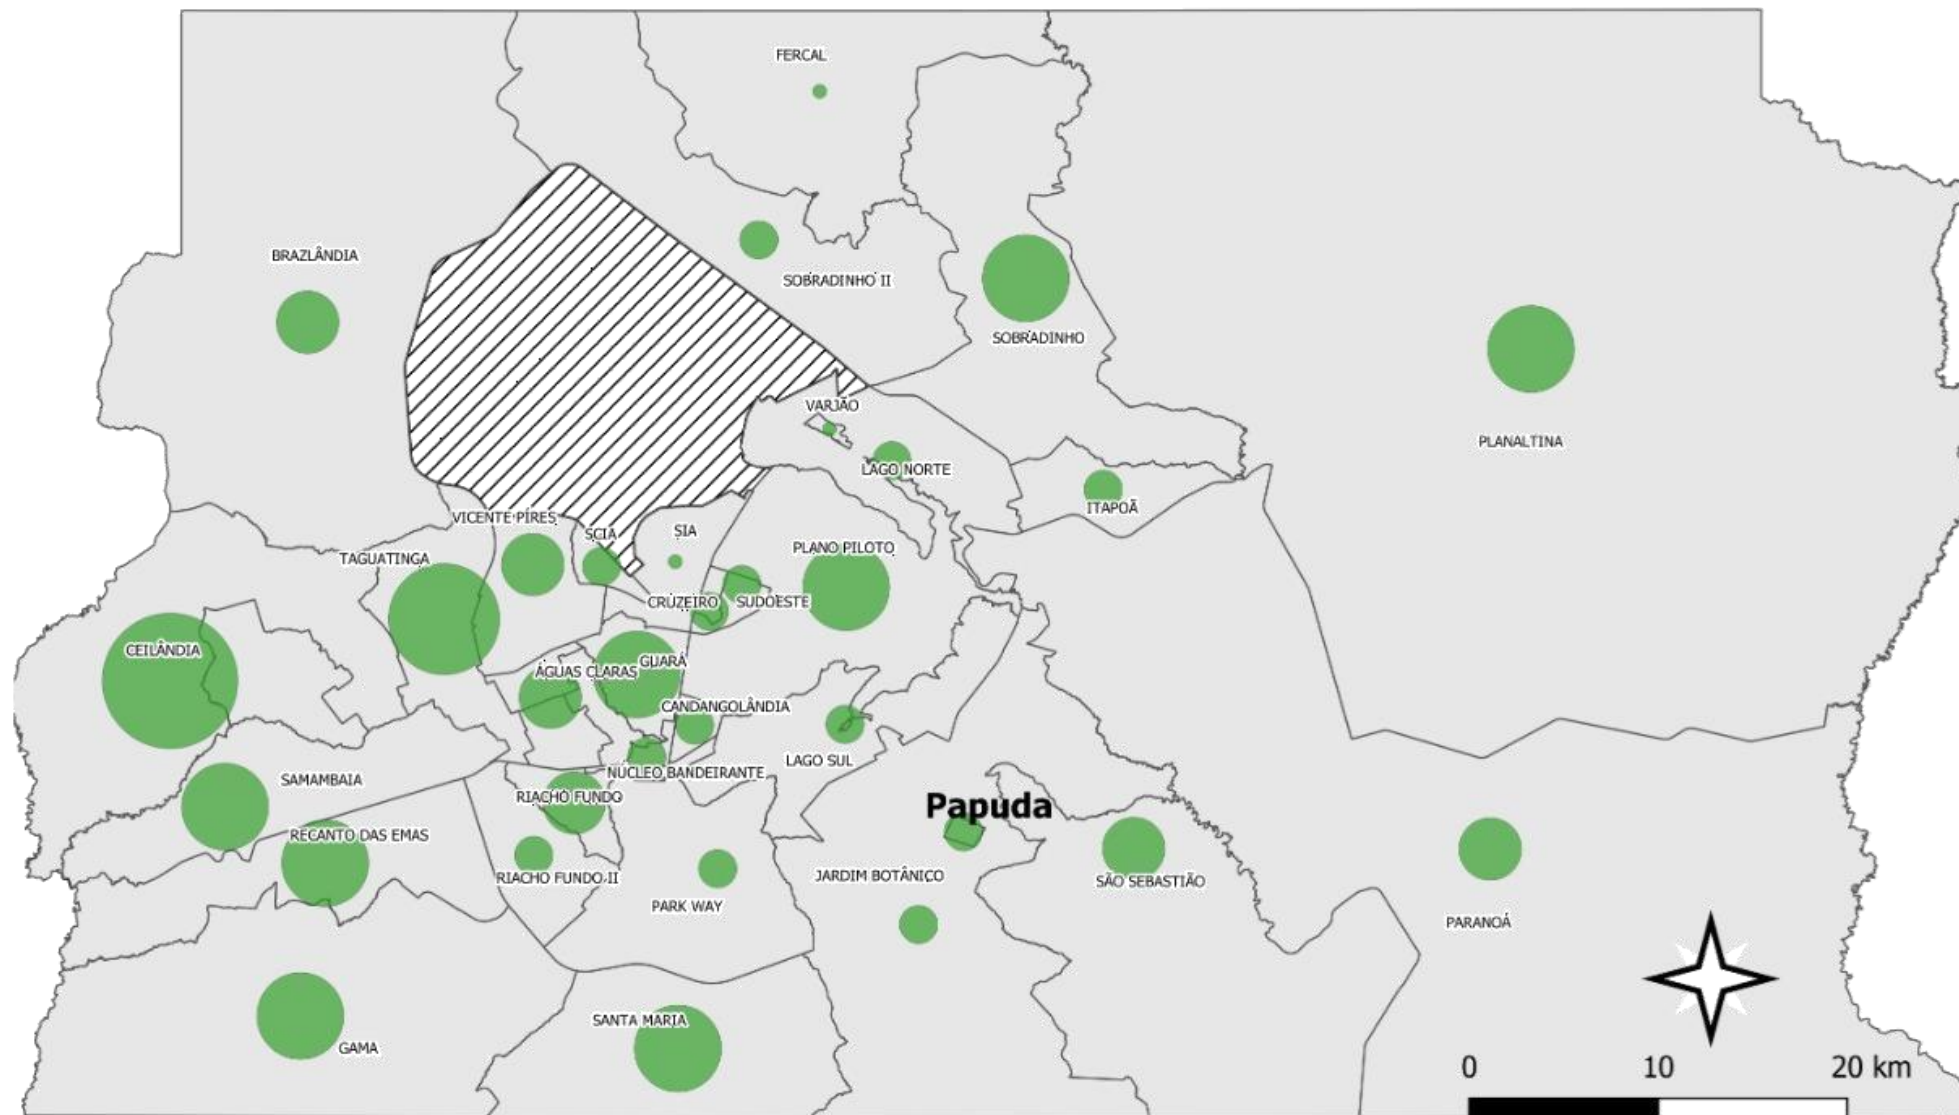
FERCAL

BRAZLÂNDIA

SOBRADINHO II

SOBRADINHO

PLANALTINA

VARJÃO

LAGO NORTE

ITAPOÃ

VICENTE PIRES

SCIA

SIA

PLANO PILOTO

TAGUATINGA

CRUZEIRO

SUDOESTE

CEILÂNDIA

ÁGUAS CLARAS

GUARÁ

CANDANGOLÂNDIA

LAGO SUL

NÚCLEO BANDEIRANTE

SAMAMBAIA

RIACHO FUNDO

Papuda

RECANTO DAS EMAS

RIACHO FUNDO II

JARDIM BOTÂNICO

SÃO SEBASTIÃO

PARK WAY

PARANOÁ

SANTA MARIA

GAMA

0

10

20 km